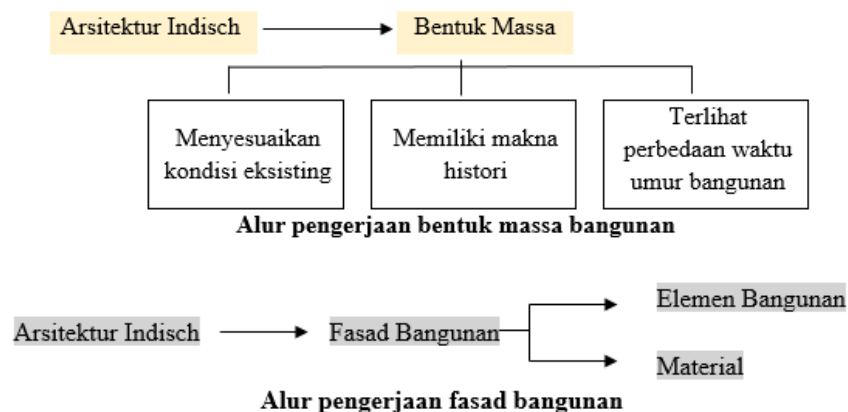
Arsitektur Indisch

Bentuk Massa

Menyesuaikan kondisi eksisting

Memiliki makna histori

Terlihat perbedaan waktu umur bangunan

**Alur pengerjaan bentuk massa bangunan**

Arsitektur Indisch

Fasad Bangunan

Elemen Bangunan

Material

**Alur pengerjaan fasad bangunan**